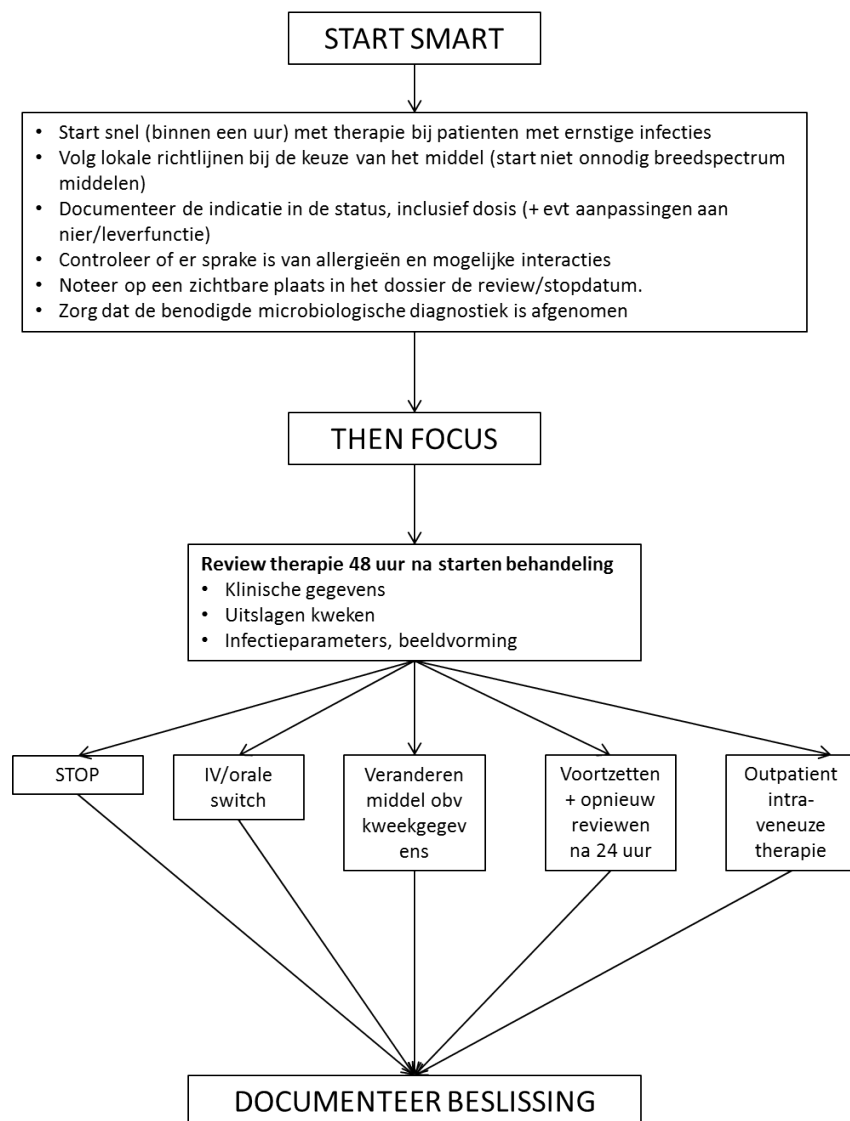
START SMART

- Start snel (binnen een uur) met therapie bij patienten met ernstige infecties
- Volg lokale richtlijnen bij de keuze van het middel (start niet onnodig breedspectrum middelen)
- Documenteer de indicatie in de status, inclusief dosis (+ evt aanpassingen aan nier/leverfunctie)
- Controleer of er sprake is van allergieën en mogelijke interacties
- Noteer op een zichtbare plaats in het dossier de review/stopdatum.
- Zorg dat de benodigde microbiologische diagnostiek is afgenomen

THEN FOCUS

**Review therapie 48 uur na starten behandeling**
- Klinische gegevens
- Uitslagen kweken
- Infectieparameters, beeldvorming

STOP

IV/orale switch

Veranderen middel obv kweekgegevens

Voortzetten + opnieuw reviewen na 24 uur

Outpatient intraveneuze therapie

DOCUMENTEER BESLISSING